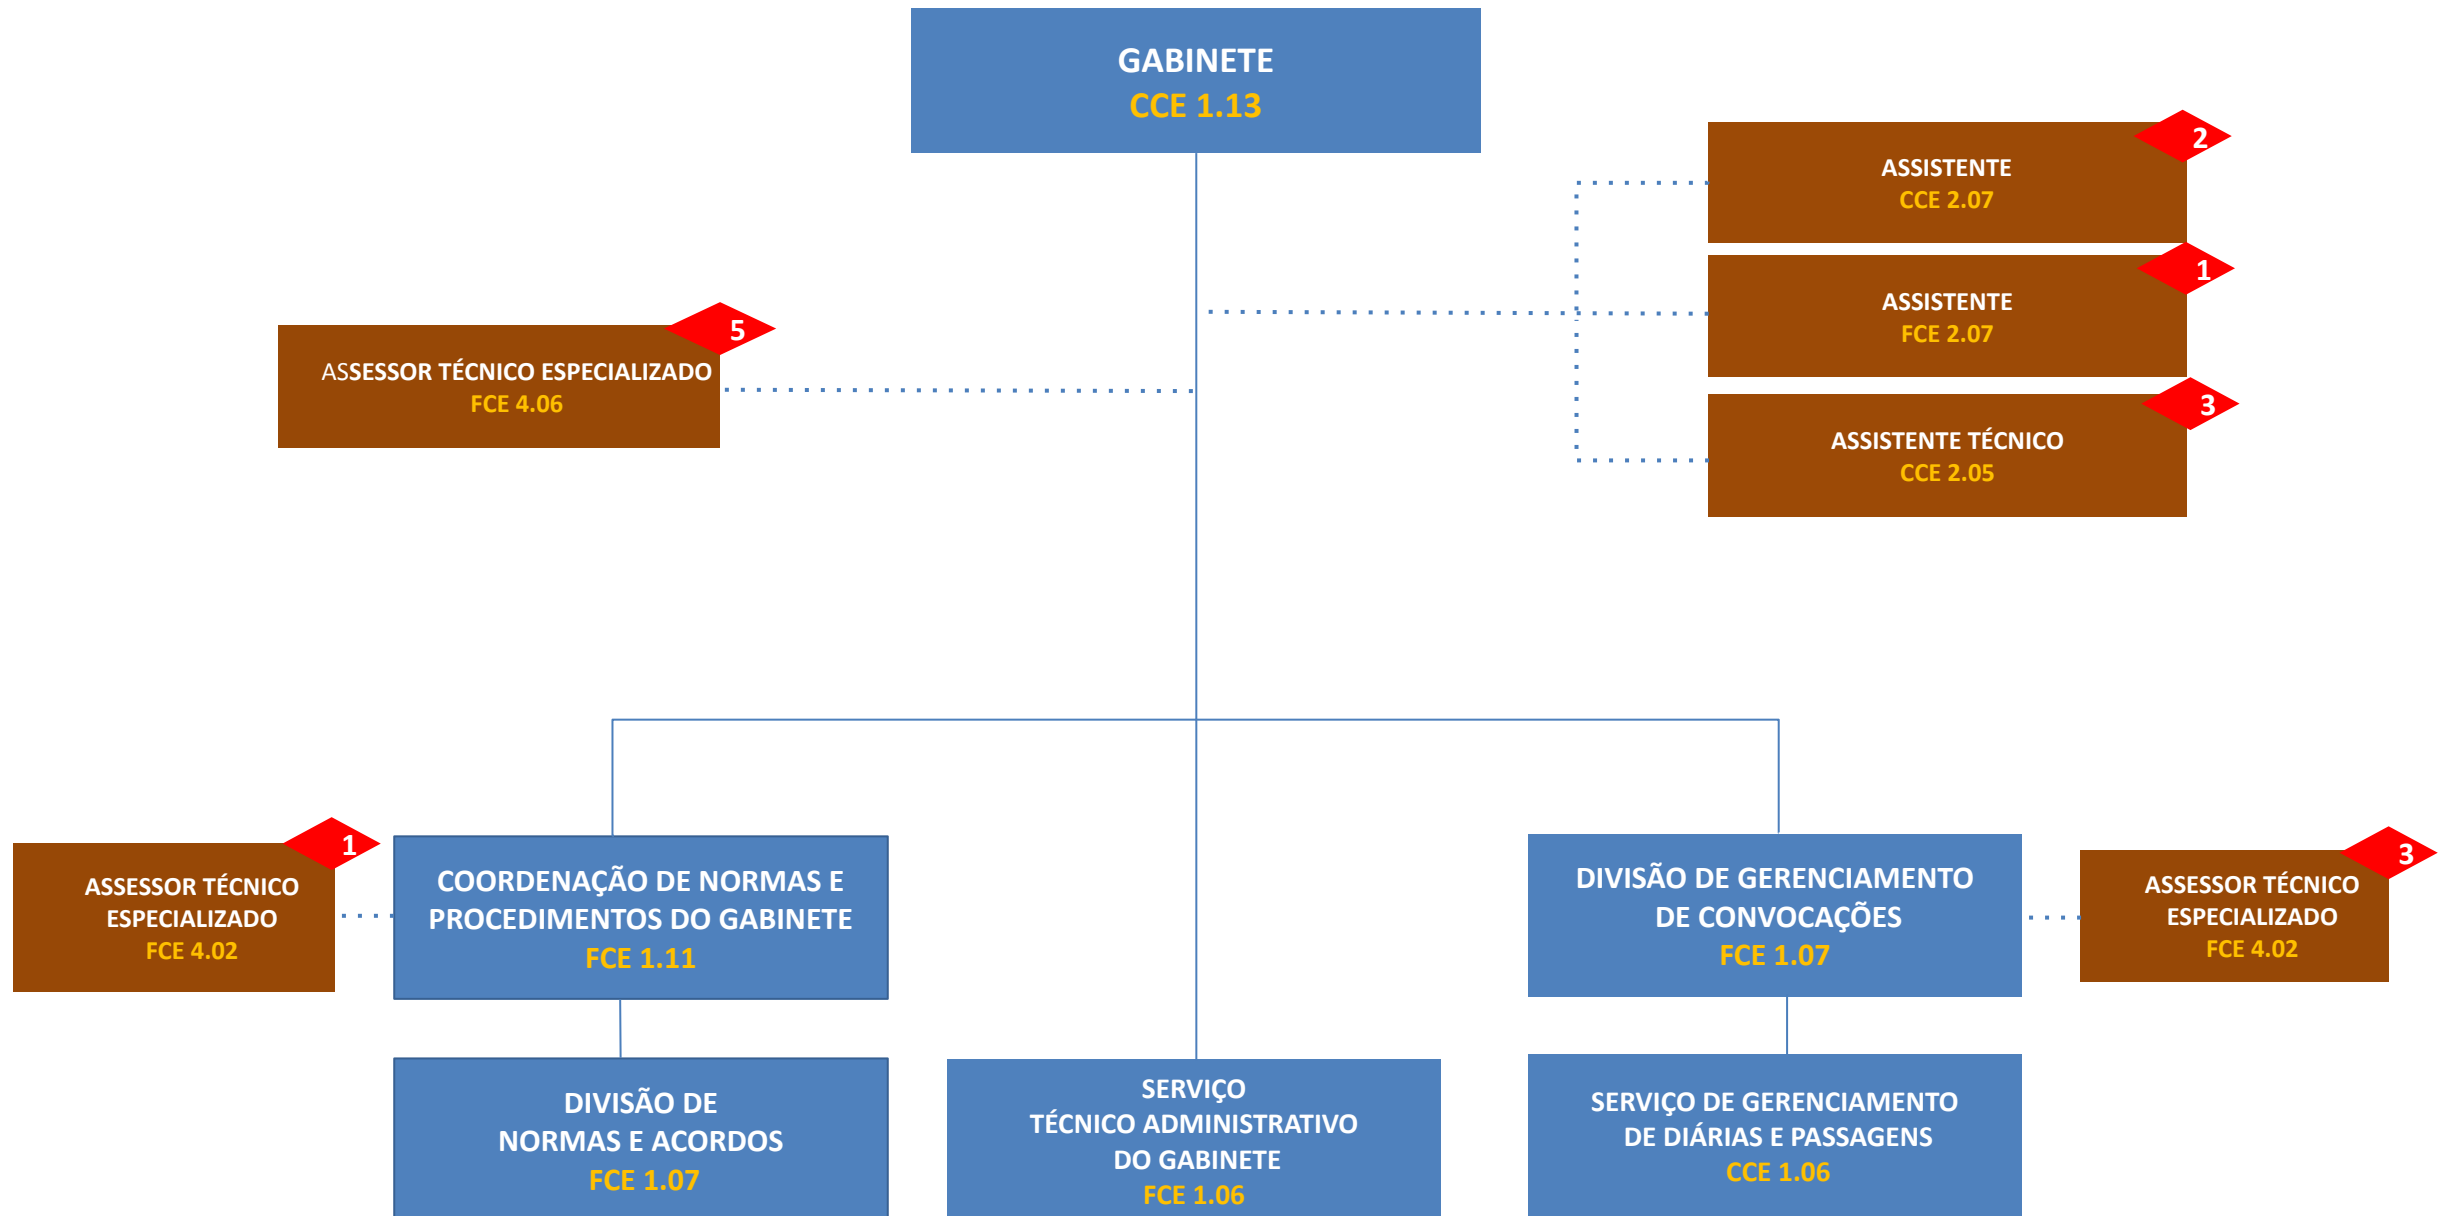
GABINETE
CCE 1.13

2
ASSISTENTE
CCE 2.07

1
ASSISTENTE
FCE 2.07

3
ASSISTENTE TÉCNICO
CCE 2.05

5
ASSESSOR TÉCNICO ESPECIALIZADO
FCE 4.06

1
ASSESSOR TÉCNICO ESPECIALIZADO
FCE 4.02

COORDENAÇÃO DE NORMAS E PROCEDIMENTOS DO GABINETE
FCE 1.11

DIVISÃO DE GERENCIAMENTO DE CONVOCAÇÕES
FCE 1.07

3
ASSESSOR TÉCNICO ESPECIALIZADO
FCE 4.02

DIVISÃO DE NORMAS E ACORDOS
FCE 1.07

SERVIÇO TÉCNICO ADMINISTRATIVO DO GABINETE
FCE 1.06

SERVIÇO DE GERENCIAMENTO DE DIÁRIAS E PASSAGENS
CCE 1.06